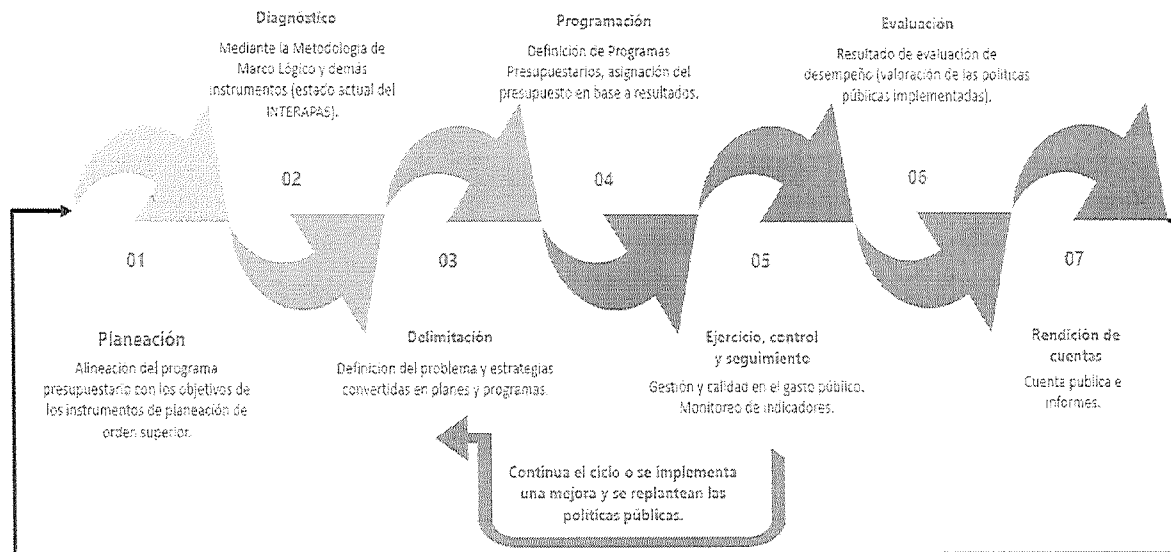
Diagnóstico

Mediante la Metodología de Marco Lógico y demás instrumentos (estado actual del INTERAPAS).

Programación

Definición de Programas Presupuestarios, asignación del presupuesto en base a resultados.

Evaluación

Resultado de evaluación de desempeño (valoración de las políticas públicas implementadas).

02

04

06

01

03

05

07

Planeación

Alineación del programa presupuestario con los objetivos de los instrumentos de planeación de orden superior.

Delimitación

Definición del problema y estrategias convertidas en planes y programas.

Ejercicio, control y seguimiento

Gestión y calidad en el gasto público. Monitoreo de indicadores.

Rendición de cuentas

Cuenta pública e informes.

Continua el ciclo o se implementa una mejora y se replantean las políticas públicas.